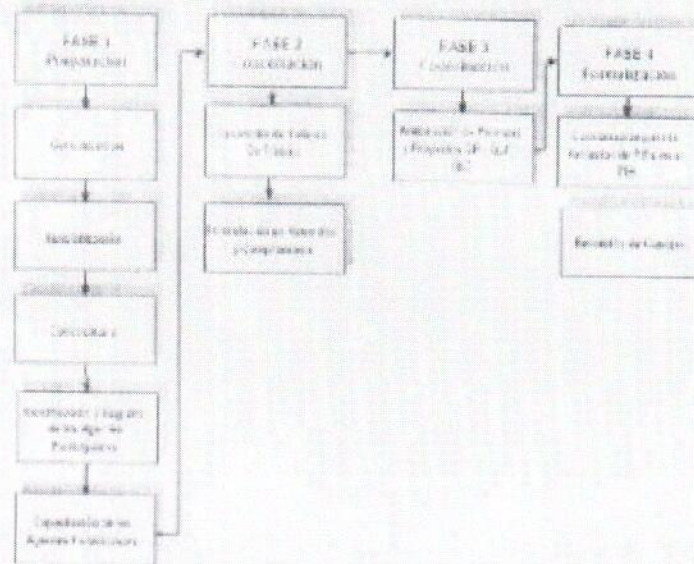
FASE 1
Preparación

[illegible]

Sensibilización

Convocatoria

Identificación y Registro de los Agentes Participantes

Capacitación de los Agentes Participantes

FASE 2
Concertación

Desarrollo de Talleres de Trabajo

Formalización de Acuerdos y compromisos

FASE 3
Coordinación

Articulación de Políticas y Proyectos GR - GLP - GLD

FASE 4
Formalización

Formalización en el Acuerdo de PP en el PIA

Rendición de Cuentas